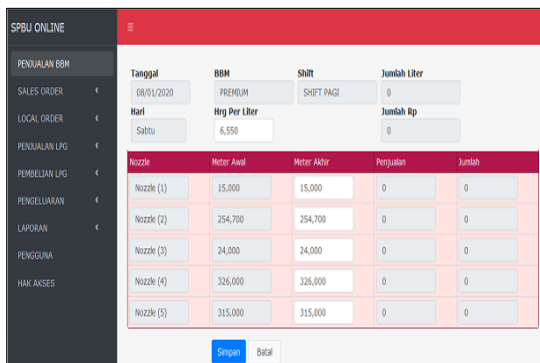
SPBU ONLINE

≡

PENJUALAN BBM
SALES ORDER ‹
LOCAL ORDER ‹
PENJUALAN LPG ‹
PEMBELIAN LPG ‹
PENGELUARAN ‹
LAPORAN ‹
PENGGUNA
HAK AKSES

Tanggal
08/01/2020
BBM
PREMIUM
Shift
SHIFT PAGI
Jumlah Liter
0
Hari
Sabtu
Hrg Per Liter
6,550
Jumlah Rp
0

| Nozzle | Meter Awal | Meter Akhir | Penjualan | Jumlah |
|---|---|---|---|---|
| Nozzle (1) | 15,000 | 15,000 | 0 | 0 |
| Nozzle (2) | 254,700 | 254,700 | 0 | 0 |
| Nozzle (3) | 24,000 | 24,000 | 0 | 0 |
| Nozzle (4) | 326,000 | 326,000 | 0 | 0 |
| Nozzle (5) | 315,000 | 315,000 | 0 | 0 |

Simpan Batal